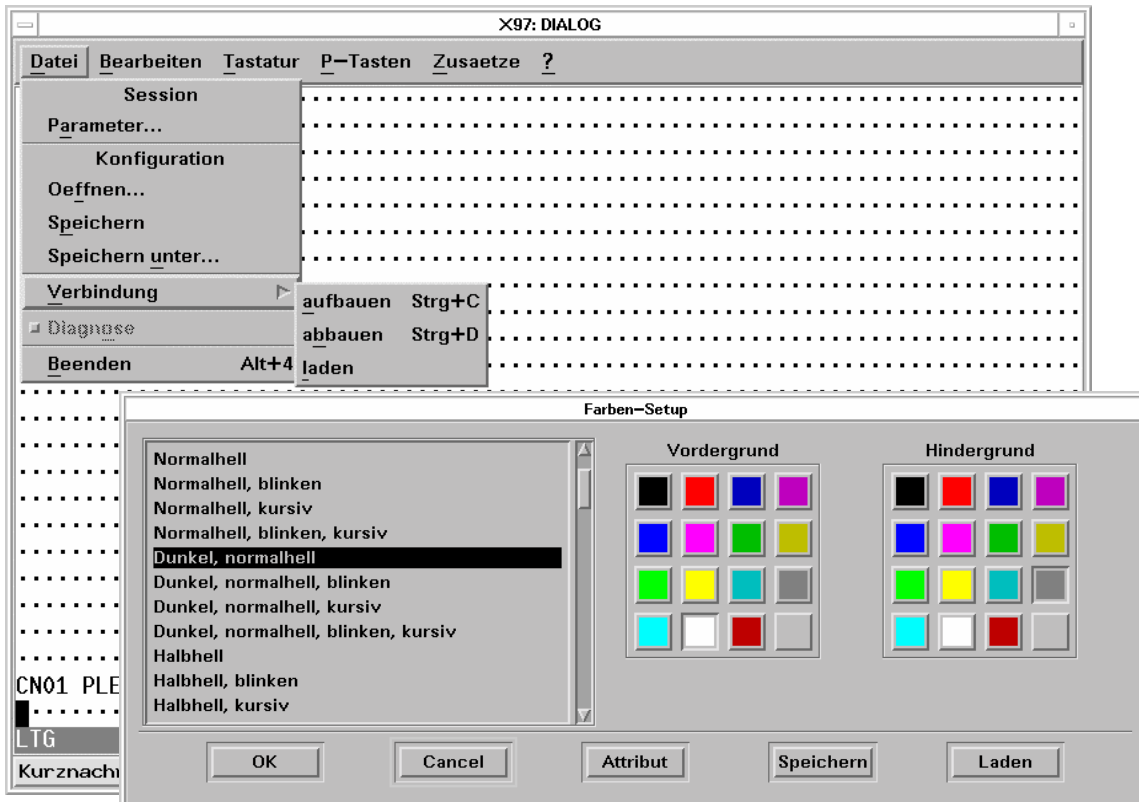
X97: DIALOG

Datei Bearbeiten Tastatur P−Tasten Zusaetze ?

Session
Parameter...
Konfiguration
Oeffnen...
Speichern
Speichern unter...
Verbindung
Diagnose
Beenden Alt+4

aufbauen Strg+C
abbauen Strg+D
laden

CN01 PLE
LTG
Kurznach

Farben−Setup

Normalhell
Normalhell, blinken
Normalhell, kursiv
Normalhell, blinken, kursiv
Dunkel, normalhell
Dunkel, normalhell, blinken
Dunkel, normalhell, kursiv
Dunkel, normalhell, blinken, kursiv
Halbhell
Halbhell, blinken
Halbhell, kursiv

Vordergrund

Hindergrund

OK Cancel Attribut Speichern Laden